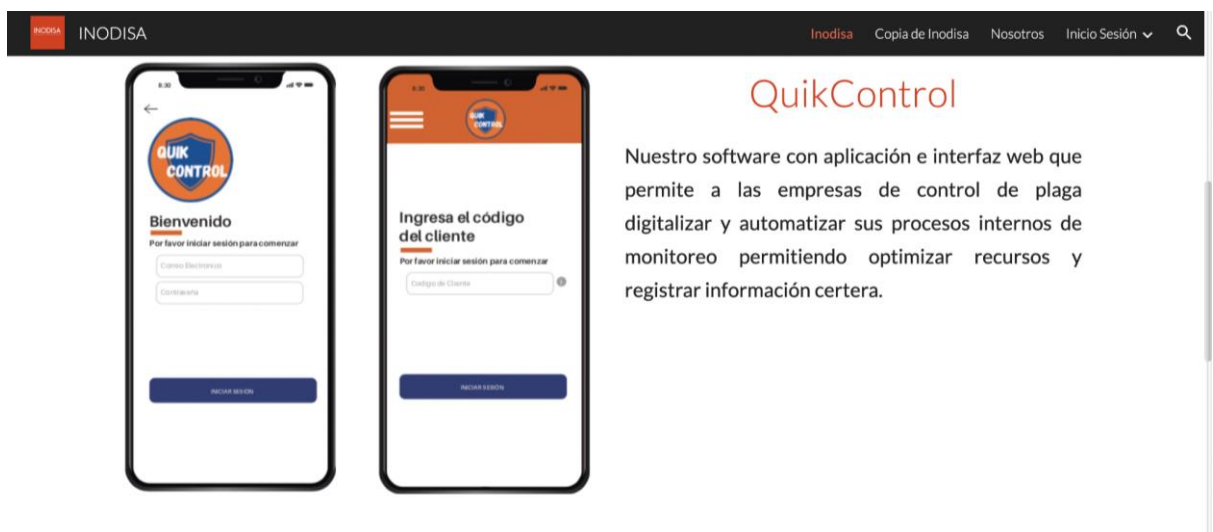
INODISA INODISA

Inodisa Copia de Inodisa Nosotros Inicio Sesión

8:30

QUIK CONTROL

Bienvenido

Por favor iniciar sesión para comenzar

Correo Electronico

Contraseña

INICIAR SESION

8:30

QUIK CONTROL

Ingresa el código del cliente

Por favor iniciar sesión para comenzar

Codigo de Cliente

INICIAR SESION

QuikControl

Nuestro software con aplicación e interfaz web que permite a las empresas de control de plaga digitalizar y automatizar sus procesos internos de monitoreo permitiendo optimizar recursos y registrar información certera.